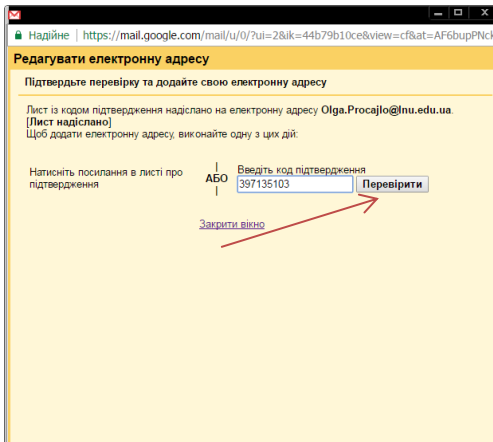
Надійне | https://mail.google.com/mail/u/0/?ui=2&ik=44b79b10ce&view=cf&at=AF6bupPNck

Редагувати електронну адресу

Підтвердьте перевірку та додайте свою електронну адресу

Лист із кодом підтвердження надіслано на електронну адресу Olga.Procajlo@lnu.edu.ua. [Лист надіслано]
Щоб додати електронну адресу, виконайте одну з цих дій:

Натисніть посилання в листі про підтвердження

АБО

Введіть код підтвердження
397135103
Перевірити

Закрити вікно